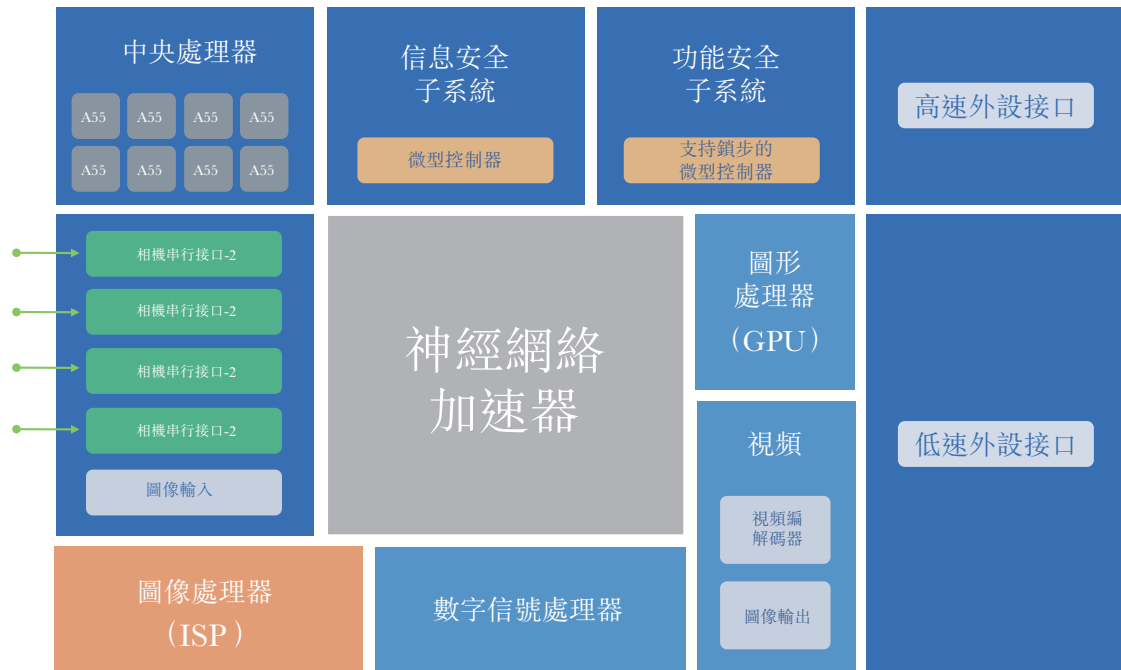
中央處理器

A55 A55 A55 A55
A55 A55 A55 A55

信息安全子系統

微型控制器

功能安全子系統

支持鎖步的微型控制器

高速外設接口

相機串行接口-2
相機串行接口-2
相機串行接口-2
相機串行接口-2

圖像輸入

神經網絡加速器

圖形處理器（GPU）

視頻

視頻編解碼器

圖像輸出

低速外設接口

圖像處理器（ISP）

數字信號處理器